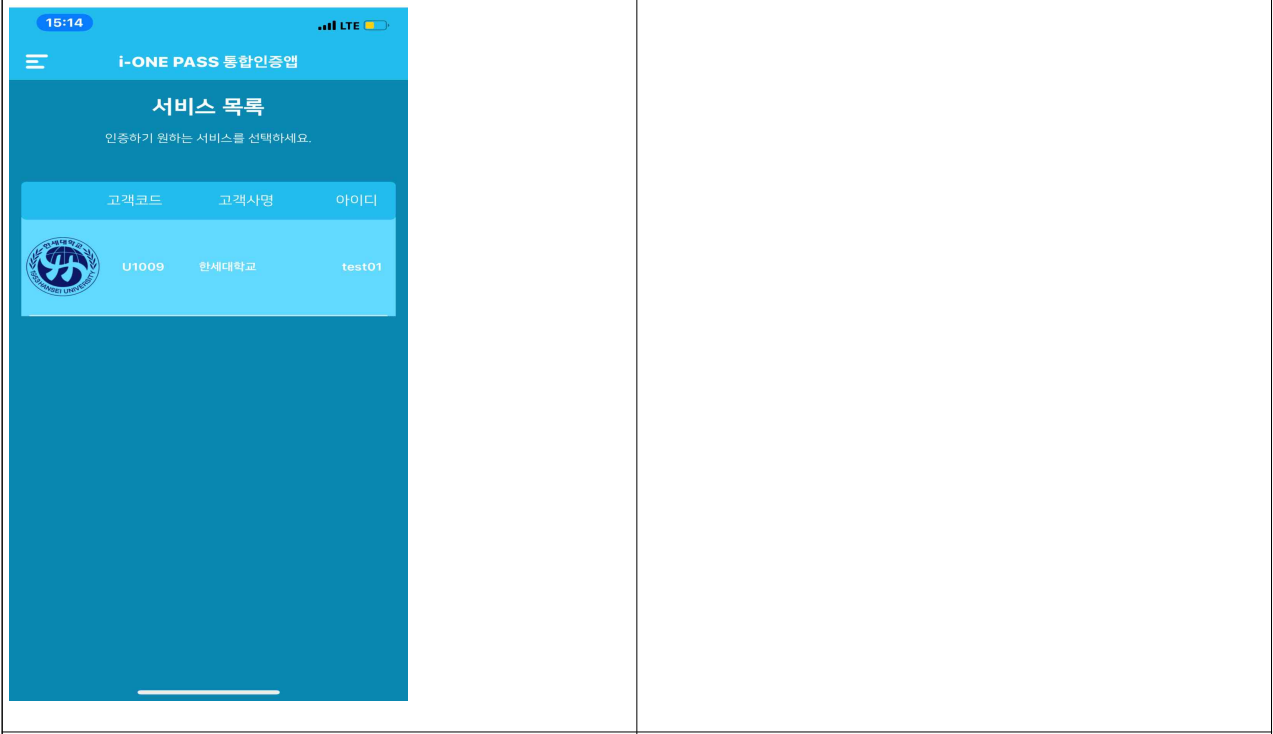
15:14

LTE

i-ONE PASS 통합인증앱

서비스 목록

인증하기 원하는 서비스를 선택하세요.

| | 고객코드 | 고객사명 | 아이디 |
|---|---|---|---|
| 한세대학교 HANSEI UNIVERSITY | U1009 | 한세대학교 | test01 |